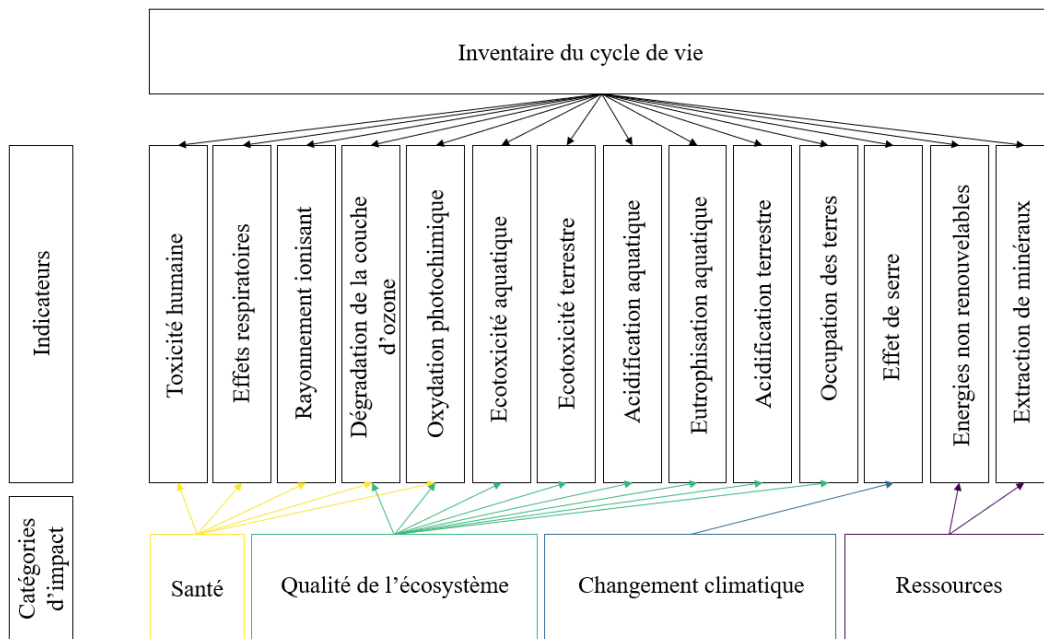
Inventaire du cycle de vie

Indicateurs

Toxicité humaine

Effets respiratoires

Rayonnement ionisant

Dégradation de la couche d'ozone

Oxydation photochimique

Ecotoxicité aquatique

Ecotoxicité terrestre

Acidification aquatique

Eutrophisation aquatique

Acidification terrestre

Occupation des terres

Effet de serre

Energies non renouvelables

Extraction de minéraux

Catégories d'impact

Santé

Qualité de l'écosystème

Changement climatique

Ressources